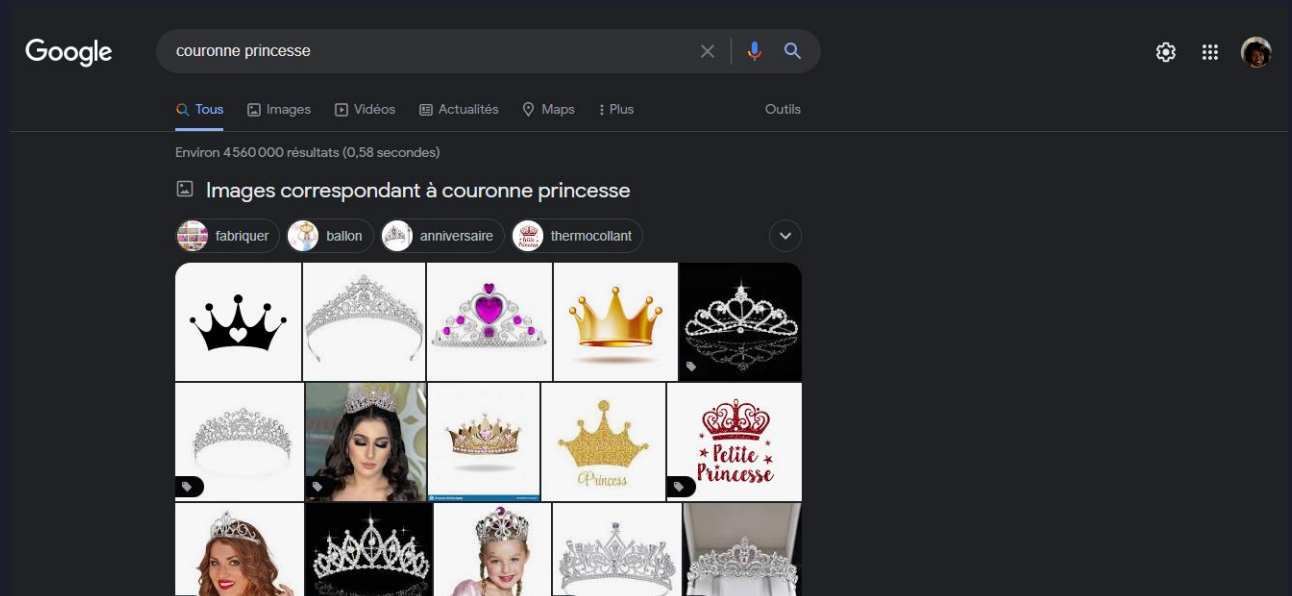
Google

couronne princesse

Tous Images Vidéos Actualités Maps Plus Outils

Environ 4 560 000 résultats (0,58 secondes)

Images correspondant à couronne princesse

fabriquer ballon anniversaire thermocollant

Princess

Petite Princesse